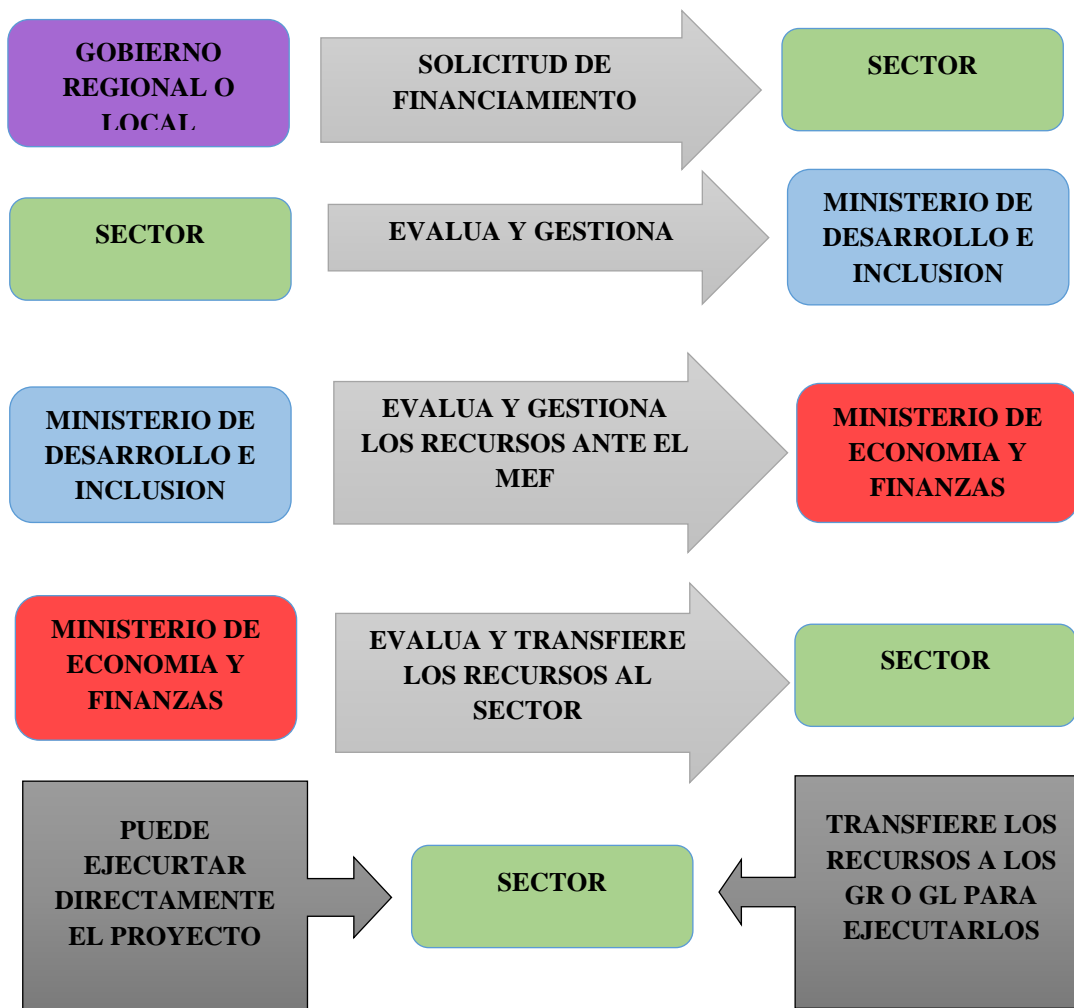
GOBIERNO REGIONAL O LOCAL

SOLICITUD DE FINANCIAMIENTO

SECTOR

SECTOR

EVALUA Y GESTIONA

MINISTERIO DE DESARROLLO E INCLUSION

MINISTERIO DE DESARROLLO E INCLUSION

EVALUA Y GESTIONA LOS RECURSOS ANTE EL MEF

MINISTERIO DE ECONOMIA Y FINANZAS

MINISTERIO DE ECONOMIA Y FINANZAS

EVALUA Y TRANSFIERE LOS RECURSOS AL SECTOR

SECTOR

PUEDE EJECURTAR DIRECTAMENTE EL PROYECTO

SECTOR

TRANSFIERE LOS RECURSOS A LOS GR O GL PARA EJECUTARLOS